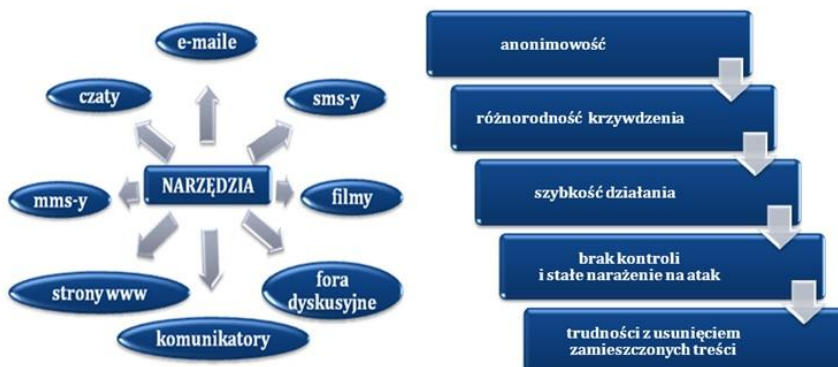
e-maile

czaty

sms-y

NARZĘDZIA

mms-y

filmy

strony www

fora dyskusyjne

komunikatory

anonimowość

różnorodność krzywdzenia

szybkość działania

brak kontroli i stałe narażenie na atak

trudności z usunięciem zamieszczonych treści